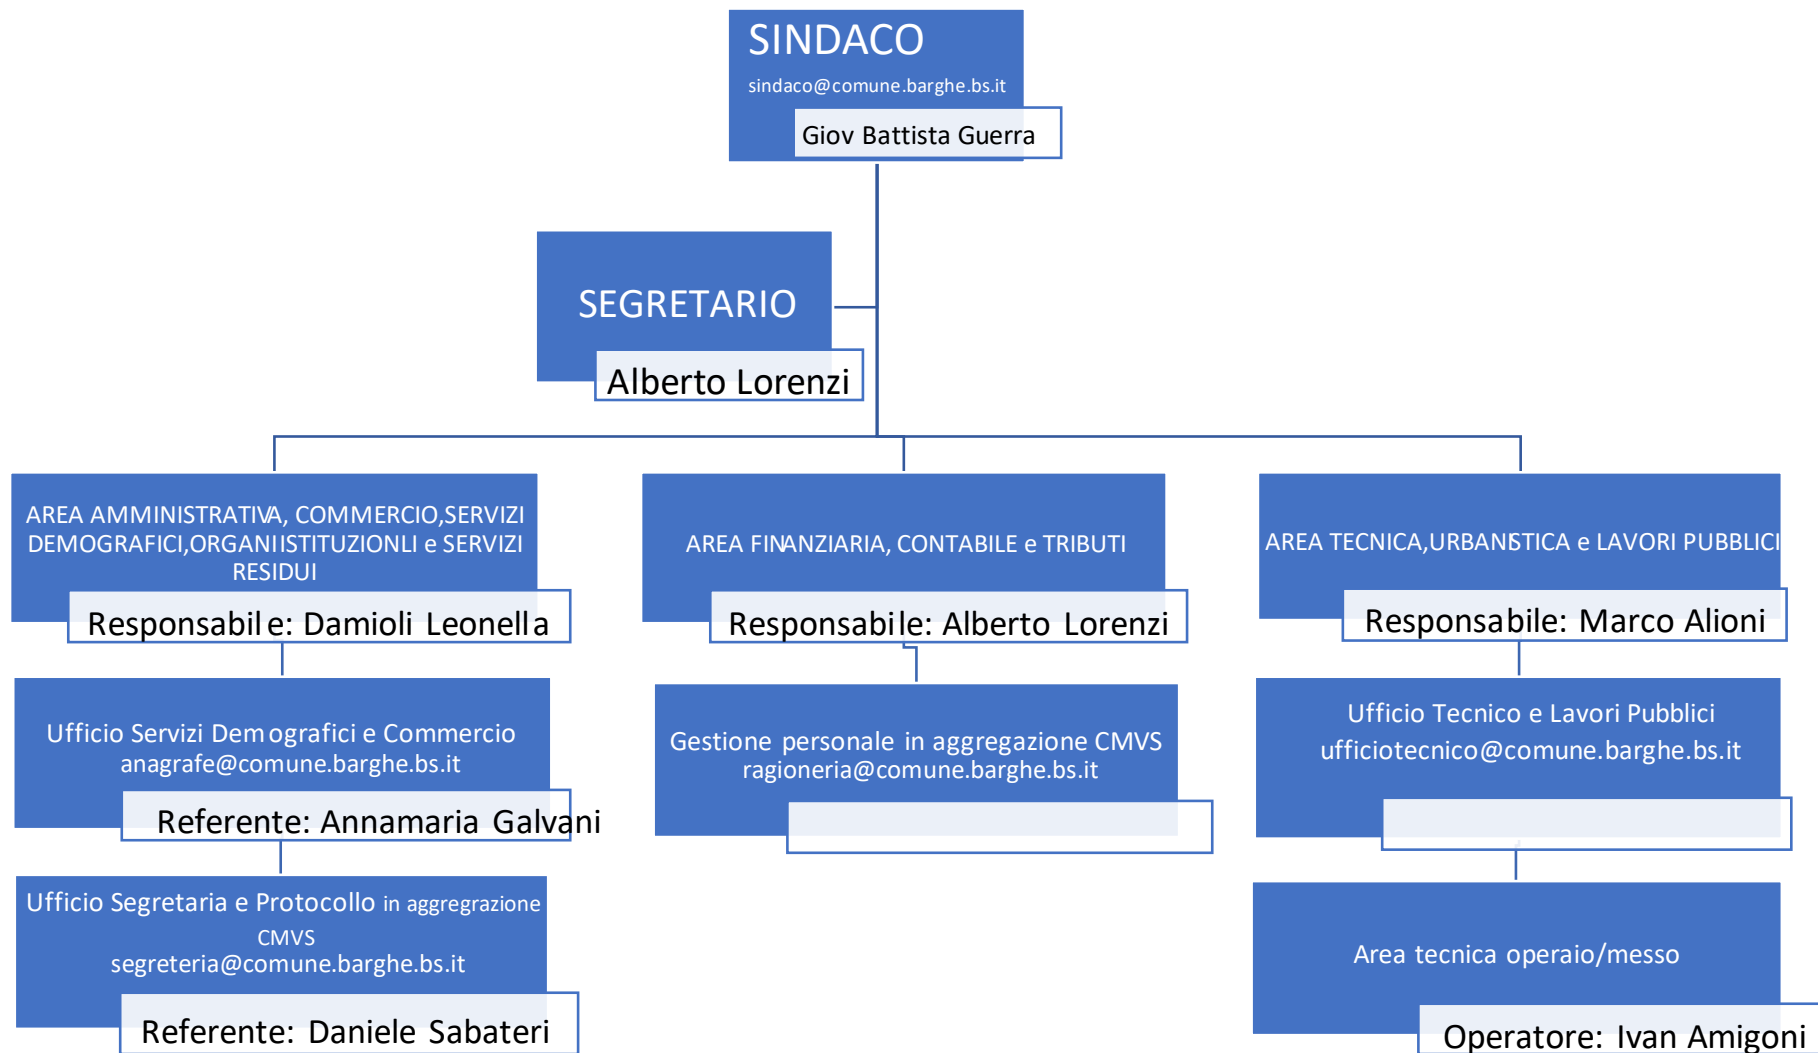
SINDACO
sindaco@comune.barghe.bs.it
Giov Battista Guerra

SEGRETARIO
Alberto Lorenzi

AREA AMMINISTRATIVA, COMMERCIO,SERVIZI DEMOGRAFICI,ORGANIISTITUZIONLI e SERVIZI RESIDUI
Responsabile: Damioli Leonella

AREA FINANZIARIA, CONTABILE e TRIBUTI
Responsabile: Alberto Lorenzi

AREA TECNICA,URBANISTICA e LAVORI PUBBLICI
Responsabile: Marco Alioni

Ufficio Servizi Demografici e Commercio
anagrafe@comune.barghe.bs.it
Referente: Annamaria Galvani

Gestione personale in aggregazione CMVS
ragioneria@comune.barghe.bs.it

Ufficio Tecnico e Lavori Pubblici
ufficiotecnico@comune.barghe.bs.it

Ufficio Segretaria e Protocollo in aggregrazione CMVS
segreteria@comune.barghe.bs.it
Referente: Daniele Sabateri

Area tecnica operaio/messo
Operatore: Ivan Amigoni